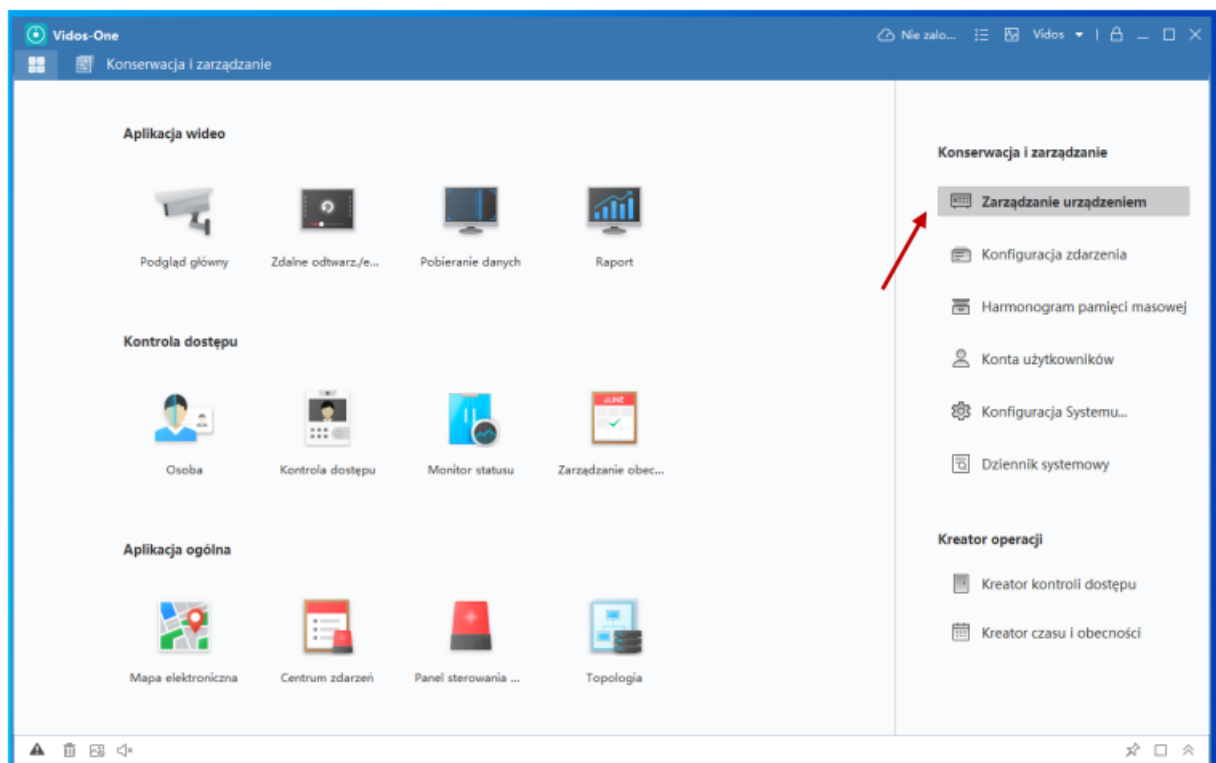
Vidos-One

Nie zalo... Vidos

Konserwacja i zarządzanie

Aplikacja wideo

Podgląd główny

Zdalne odtwarz./e...

Pobieranie danych

Raport

Kontrola dostępu

Osoba

Kontrola dostępu

Monitor statusu

JUNE

Zarządzanie obec...

Aplikacja ogólna

Mapa elektroniczna

Centrum zdarzeń

Panel sterowania ...

Topologia

Konserwacja i zarządzanie

Zarządzanie urządzeniem

Konfiguracja zdarzenia

Harmonogram pamięci masowej

Konta użytkowników

Konfiguracja Systemu...

Dziennik systemowy

Kreator operacji

Kreator kontroli dostępu

Kreator czasu i obecności